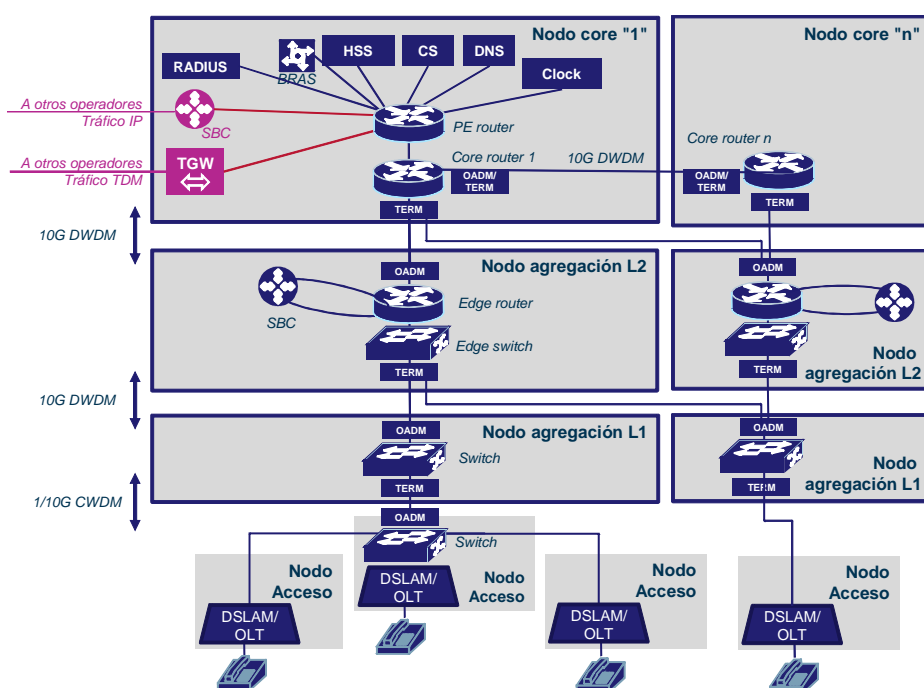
Nodo core "1"

Nodo core "n"

RADIUS

BRAS

HSS

CS

DNS

Clock

A otros operadores
Tráfico IP

SBC

PE router

A otros operadores
Tráfico TDM

TGW

Core router 1

10G DWDM

Core router n

OADM/
TERM

OADM/
TERM

TERM

TERM

10G DWDM

OADM

Nodo agregación L2

OADM

SBC

Edge router

Edge switch

TERM

Nodo
agregación L2

TERM

10G DWDM

OADM

Nodo agregación L1

Switch

OADM

TERM

Nodo
agregación L1

TERM

1/10G CWDM

OADM

Switch

Nodo
Acceso

DSLAM/
OLT

Nodo
Acceso

DSLAM/
OLT

Nodo
Acceso

DSLAM/
OLT

Nodo
Acceso

DSLAM/
OLT